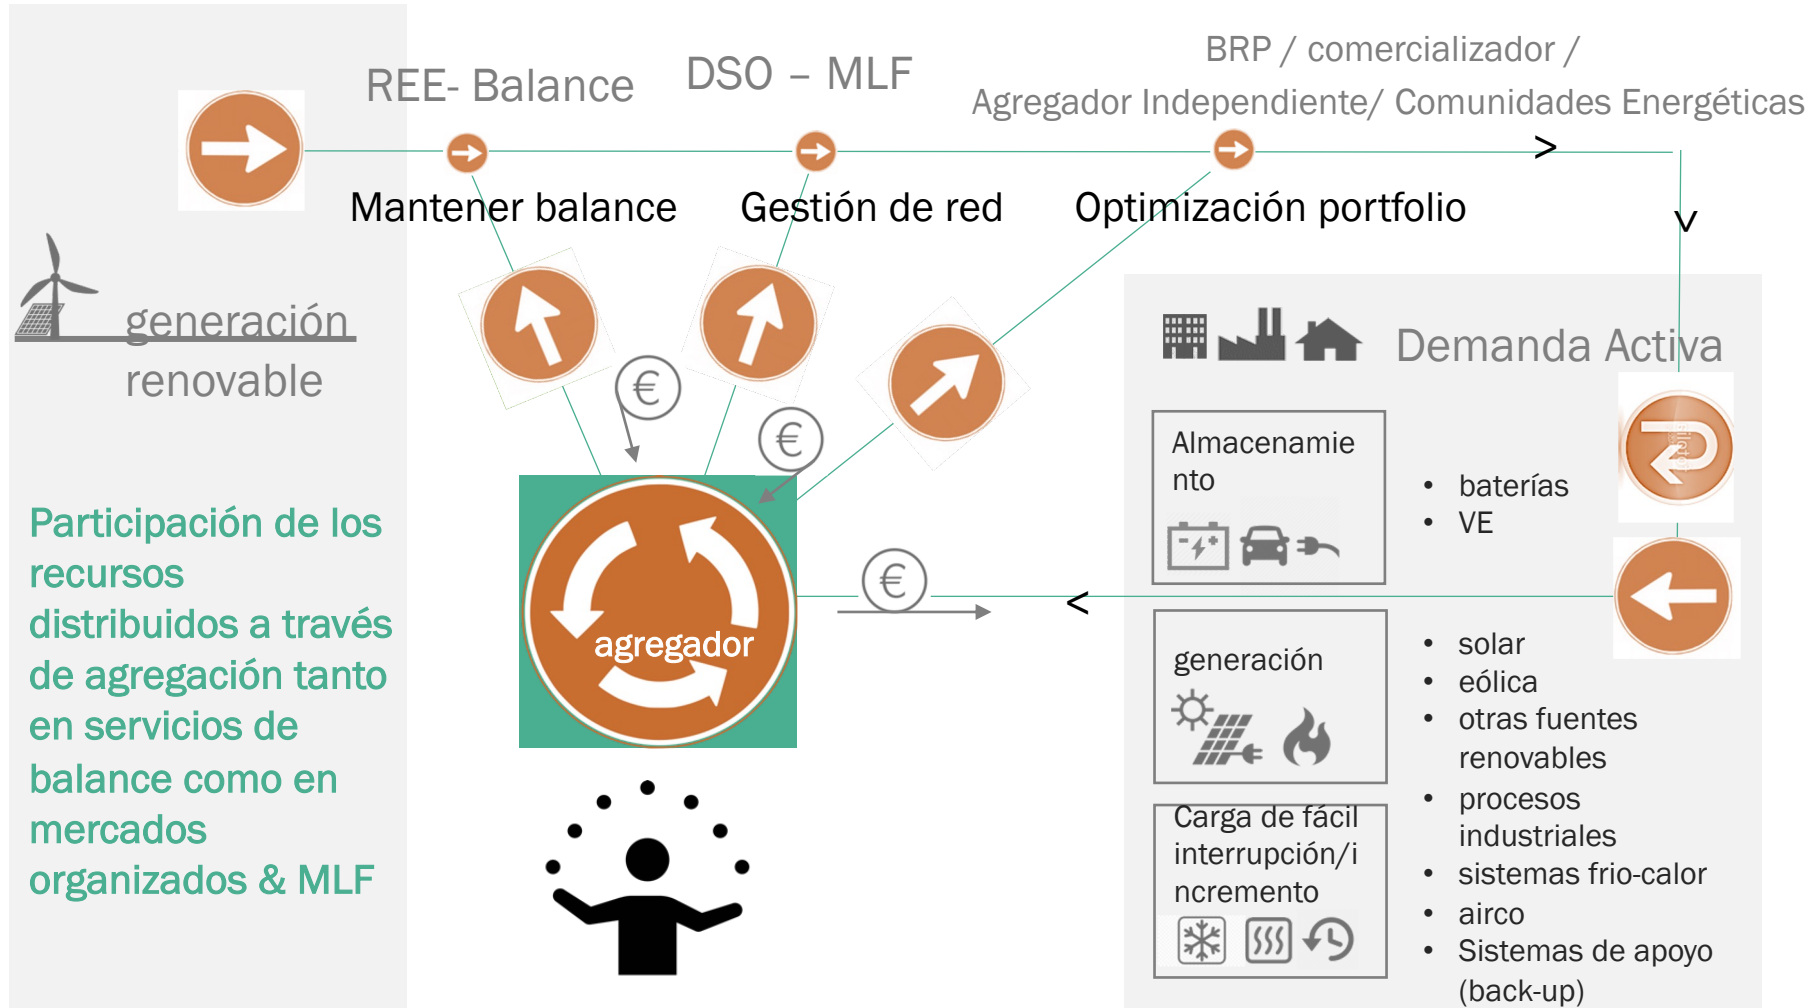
REE- Balance

DSO – MLF

BRP / comercializador /
Agregador Independiente/ Comunidades Energéticas

>

Mantener balance

Gestión de red

Optimización portfolio

V

generación
renovable

Demanda Activa

€

€

Almacenamiento

• baterías
• VE

Participación de los recursos distribuidos a través de agregación tanto en servicios de balance como en mercados organizados & MLF

agregador

€

<

generación

• solar
• eólica
• otras fuentes renovables
• procesos industriales
• sistemas frio-calor
• airco
• Sistemas de apoyo (back-up)

Carga de fácil interrupción/incremento